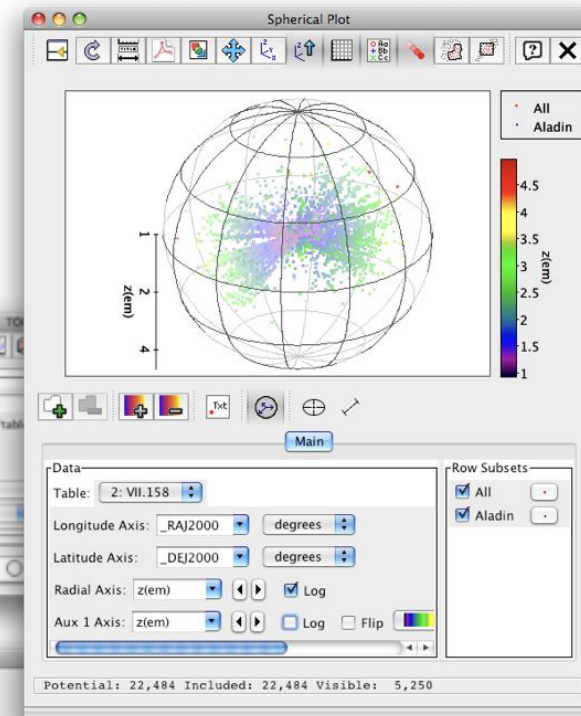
Spherical Plot

All
Aladin

4.5
4
3.5
3
2.5
2
1.5
1
z(em)

1
2
z(em)
4

Main

Data
Table: 2: VII.158
Longitude Axis: _RAJ2000 degrees
Latitude Axis: _DEJ2000 degrees
Radial Axis: z(em) Log
Aux 1 Axis: z(em) Log Flip

Row Subsets
All
Aladin

Potential: 22,484 Included: 22,484 Visible: 5,250